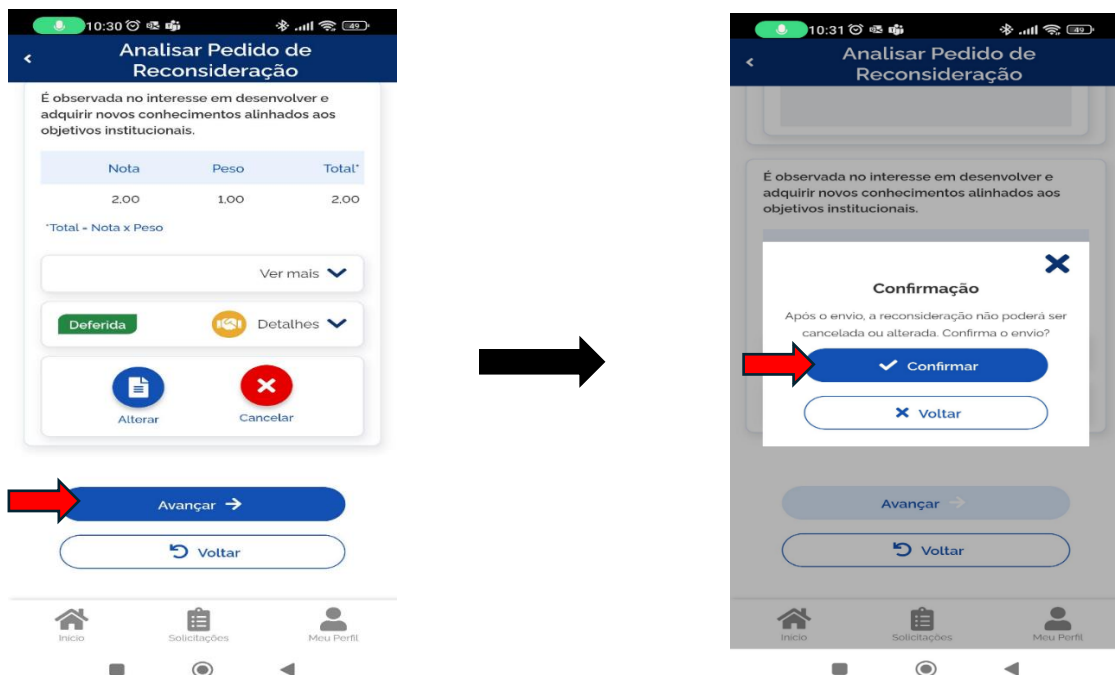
10:30 49

Analisar Pedido de Reconsideração

É observada no interesse em desenvolver e adquirir novos conhecimentos alinhados aos objetivos institucionais.

| Nota | Peso | Total* |
|---|---|---|
| 2,00 | 1,00 | 2,00 |

*Total = Nota x Peso

Ver mais

Deferida

Detalhes

Alterar

Cancelar

Avançar

Voltar

Início

Solicitações

Meu Perfil

10:31 49

Analisar Pedido de Reconsideração

É observada no interesse em desenvolver e adquirir novos conhecimentos alinhados aos objetivos institucionais.

Confirmação

Após o envio, a reconsideração não poderá ser cancelada ou alterada. Confirma o envio?

Confirmar

Voltar

Avançar

Voltar

Início

Solicitações

Meu Perfil